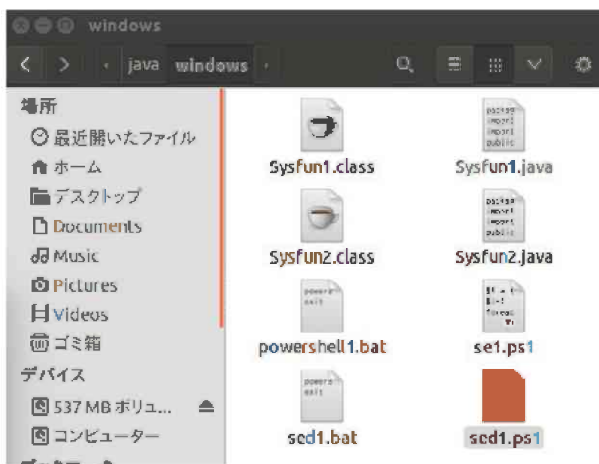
windows

java windows

場所
最近開いたファイル
ホーム
デスクトップ
Documents
Music
Pictures
Videos
ゴミ箱
デバイス
537 MB ボリュ...
コンピューター

Sysfun1.class
Sysfun1.java
Sysfun2.class
Sysfun2.java
powershell1.bat
se1.ps1
sed1.bat
sed1.ps1